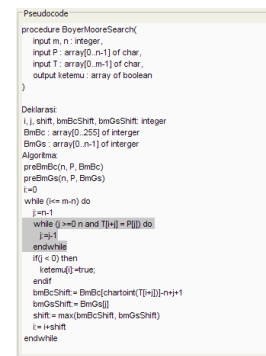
Pseudocode

procedure BoyerMooreSearch(
input m, n : integer,
input P : array[0..n-1] of char,
input T : array[0..m-1] of char,
output ketemu : array of boolean
)

Deklarasi:
i, j, shift, bmBcShift, bmGsShift: integer
BmBc : array[0..255] of interger
BmGs : array[0..n-1] of interger
Algoritma:
preBmBc(n, P, BmBc)
preBmGs(n, P, BmGs)
i:=0
while (i<= m-n) do
j:=n-1
while (j >=0 n and T[i+j] = P[j]) do
j:=j-1
endwhile
if(j < 0) then
ketemu[i]:=true;
endif
bmBcShift:= BmBc[chartoint(T[i+j])]-n+j+1
bmGsShift:= BmGs[j]
shift:= max(bmBcShift, bmGsShift)
i:= i+shift
endwhile